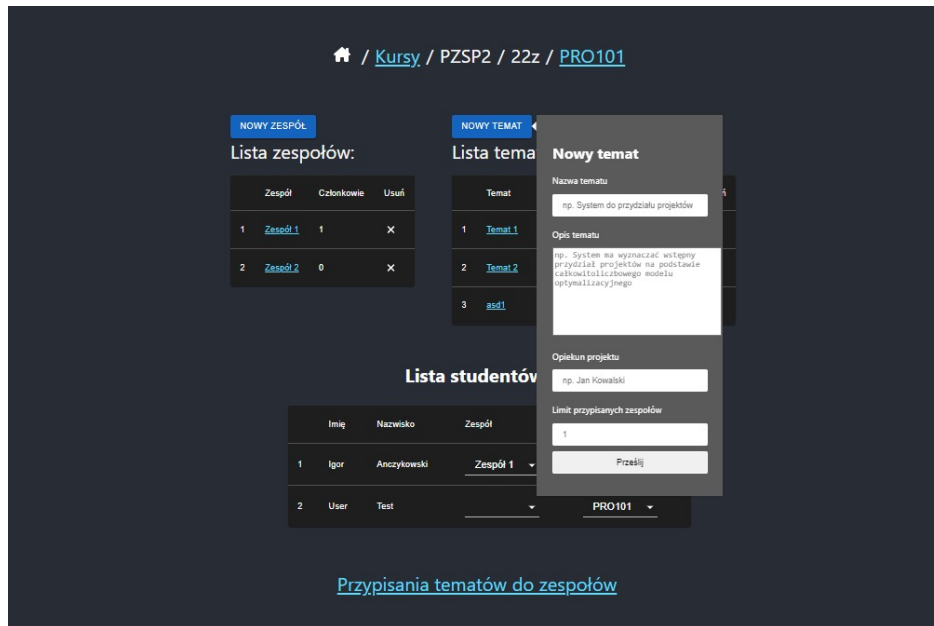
/ Kursy / PZSP2 / 22z / PRO101

NOWY ZESPÓŁ

Lista zespołów:

| | Zespół | Członkowie | Usuń |
|---|---|---|---|
| 1 | Zespół 1 | 1 | ✕ |
| 2 | Zespół 2 | 0 | ✕ |

NOWY TEMAT

Lista tema

| | Temat |
|---|---|
| 1 | Temat 1 |
| 2 | Temat 2 |
| 3 | asd1 |

Nowy temat

Nazwa tematu

np. System do przydziału projektów

Opis tematu

np. System ma wyznaczać wstępny przydział projektów na podstawie całkowitoliczbowego modelu optymalizacyjnego

Opiekun projektu

np. Jan Kowalski

Limit przypisanych zespołów

1

Prześlij

Lista studentów

| | Imię | Nazwisko | Zespół | |
|---|---|---|---|---|
| 1 | Igor | Anczykowski | Zespół 1 | |
| 2 | User | Test | | PRO101 |

Przypisania tematów do zespołów